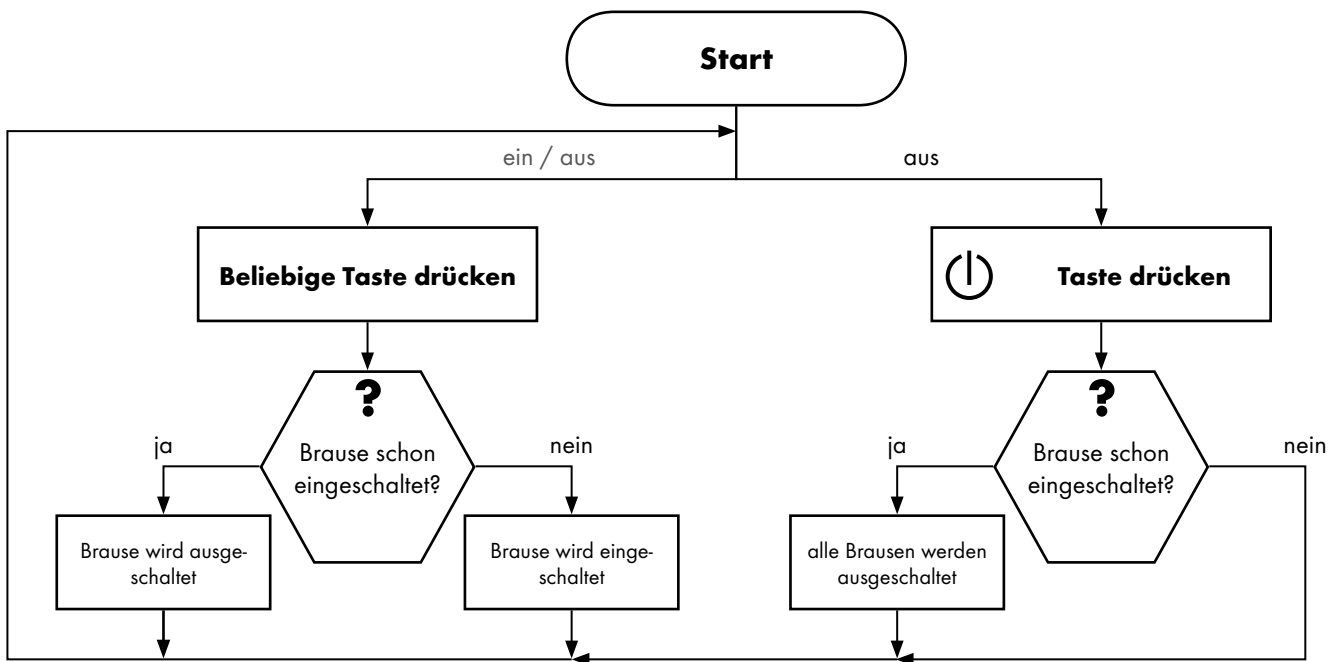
Start

ein / aus

aus

Beliebige Taste drücken

Taste drücken

?

Brause schon eingeschaltet?

ja

nein

Brause wird ausgeschaltet

Brause wird eingeschaltet

?

Brause schon eingeschaltet?

ja

nein

alle Brausen werden ausgeschaltet